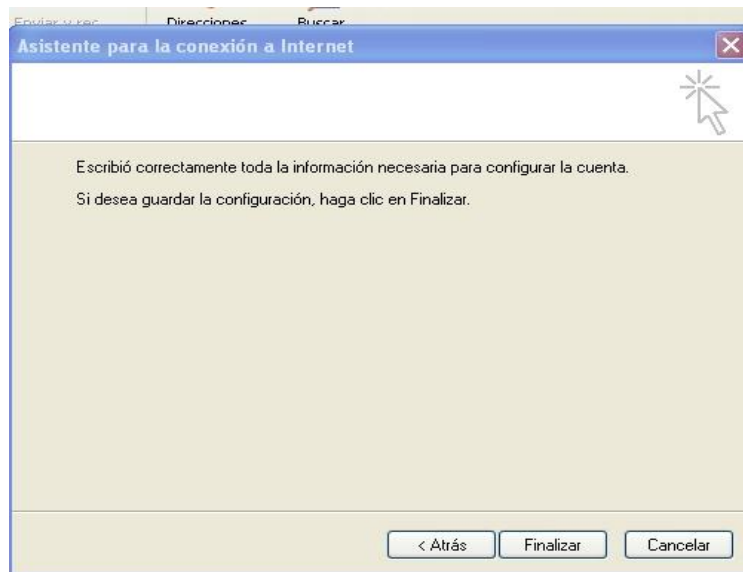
Enviar y rec Direcciones Buscar

Asistente para la conexión a Internet

Escribió correctamente toda la información necesaria para configurar la cuenta.

Si desea guardar la configuración, haga clic en Finalizar.

< Atrás Finalizar Cancelar